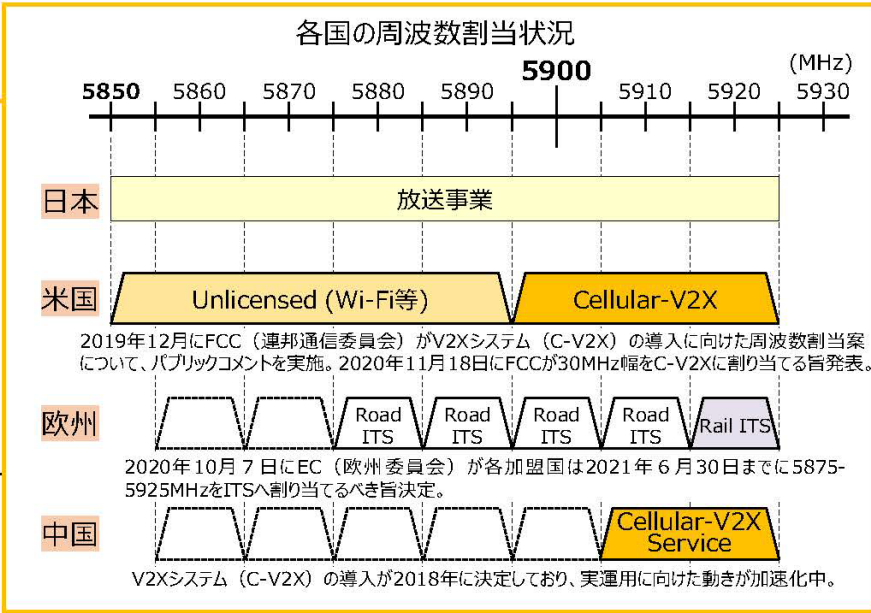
各国の周波数割当状況

(MHz)

5850 5860 5870 5880 5890 5900 5910 5920 5930

日本

放送事業

米国

Unlicensed (Wi-Fi等)

Cellular-V2X

2019年12月にFCC（連邦通信委員会）がV2Xシステム（C-V2X）の導入に向けた周波数割当案について、パブリックコメントを実施。2020年11月18日にFCCが30MHz幅をC-V2Xに割り当てる旨発表。

欧州

Road ITS

Road ITS

Road ITS

Road ITS

Rail ITS

2020年10月7日にEC（欧州委員会）が各加盟国は2021年6月30日までに5875-5925MHzをITSへ割り当てるべき旨決定。

中国

Cellular-V2X Service

V2Xシステム（C-V2X）の導入が2018年に決定しており、実運用に向けた動きが加速化中。